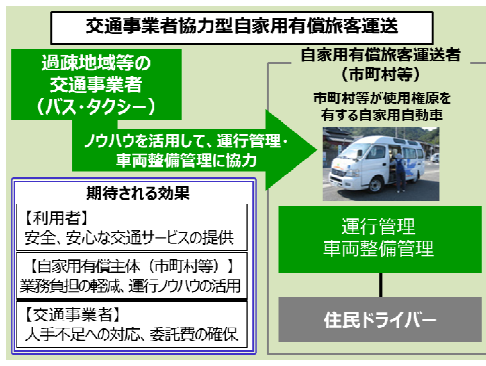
交通事業者協力型自家用有償旅客運送

過疎地域等の
交通事業者
（バス・タクシー）

ノウハウを活用して、運行管理・
車両整備管理に協力

自家用有償旅客運送者
（市町村等）

市町村等が使用権限を
有する自家用自動車

期待される効果

【利用者】
安全、安心な交通サービスの提供

【自家用有償主体（市町村等）】
業務負担の軽減、運行ノウハウの活用

【交通事業者】
人手不足への対応、委託費の確保

運行管理
車両整備管理

住民ドライバー